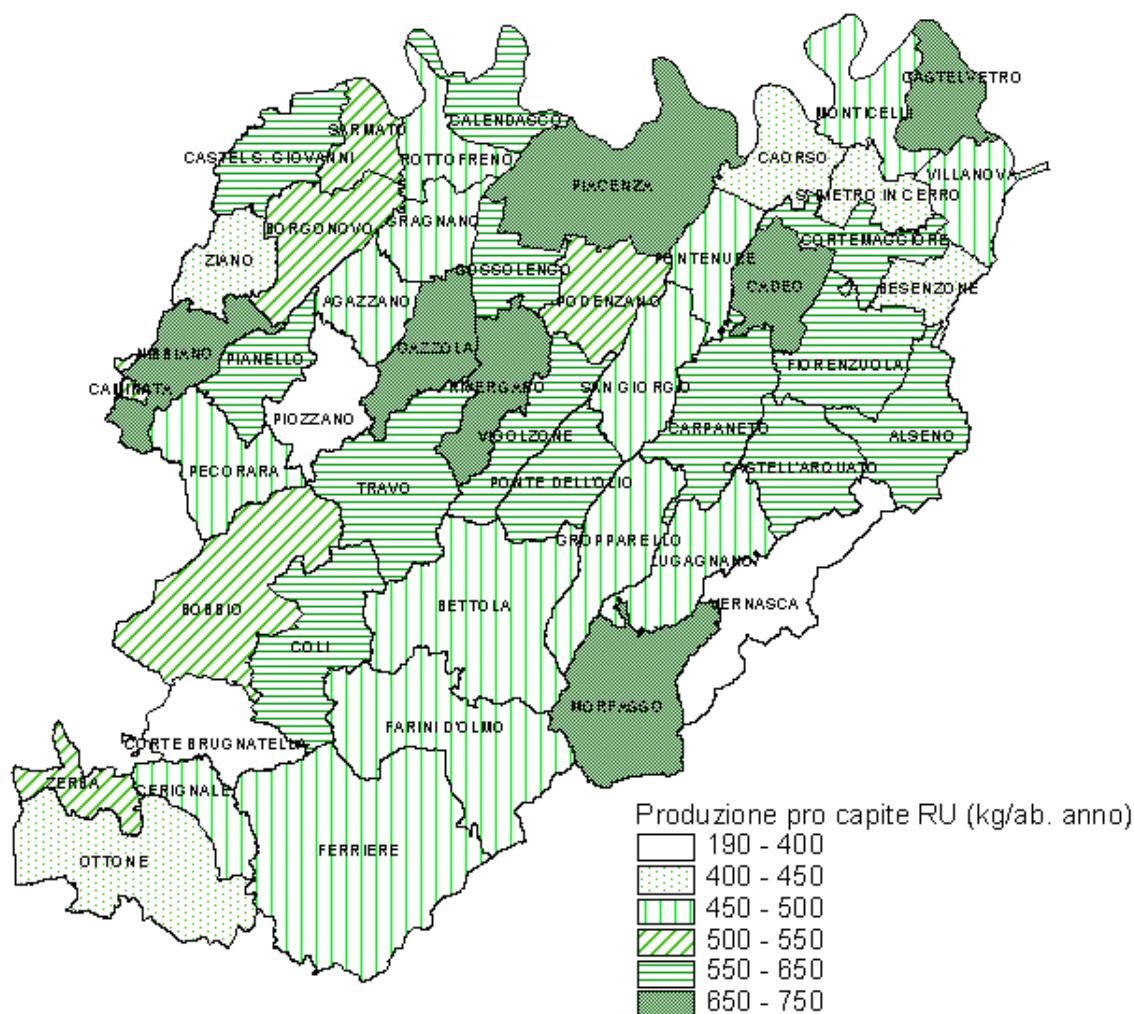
CASTELVETRO
MONTICELLI
CALENDASCO
SARMATO
CASTEL S. GIOVANNI
ROTTOFRENO
CAORSO
VILLANOVA
PIACENZA
S. PIETRO IN CERRO
BORGONOVO
GRAGNANO
ZIANO
PONTENURE
CORTEMAGGIORE
GOSSOLENGO
CADEO
BESENZONE
AGAZZANO
PODENZANO
NIBBIANO
PIANELLO
GAZZOLA
CAMINATA
RIVERGARO
SAN GIORGIO
FIORENZUOLA
PIOZZANO
VIGOLZONE
CARPANETO
ALSENO
PECORARA
CASTELL'ARQUATO
TRAVO
PONTE DELL'OLIO
GROPPARELLO
LUGAGNANO
VERNASCA
BOBBIO
BETTOLA
COLI
MORFASSO
CORTE BRUGNATELLA
FARINI D'OLMO
ZERBA
CERIGNALE
OTTONE
FERRIERE

Produzione pro capite RU (kg/ab. anno)
190 - 400
400 - 450
450 - 500
500 - 550
550 - 650
650 - 750